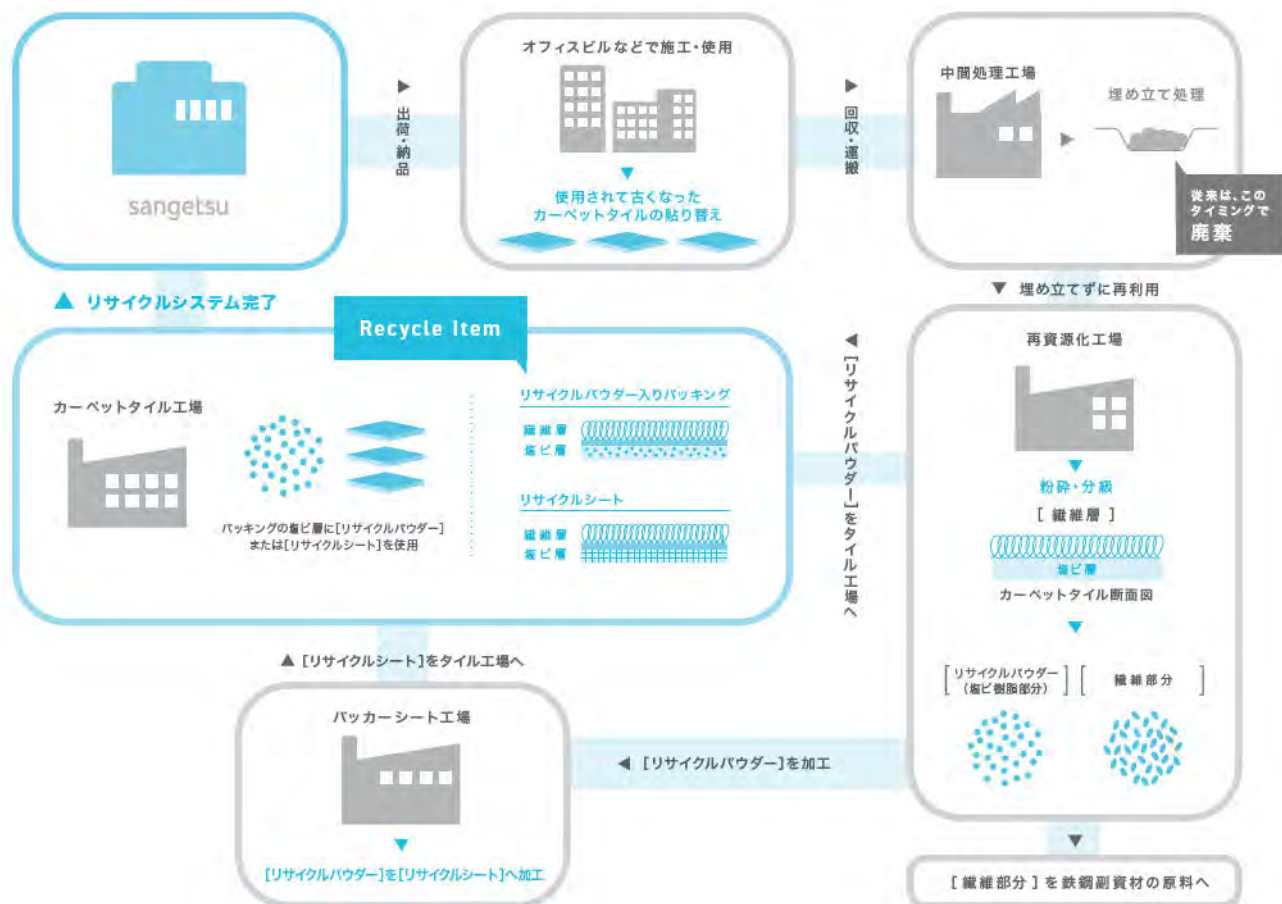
sangetsu

▶ 出荷・納品

オフィスビルなどで施工・使用

▼

使用されて古くなった
カーペットタイルの貼り替え

▶ 回収・運搬

中間処理工場

埋め立て処理

従来は、このタイミングで
廃棄

▼ 埋め立てずに再利用

再資源化工場

▼

粉砕・分級

［ 繊維層 ］

塩ビ層

カーペットタイル断面図

▼

［リサイクルパウダー（塩ビ樹脂部分）］

［ 繊維部分 ］

▼

［ 繊維部分 ］を鉄鋼副資材の原料へ

◀ ［リサイクルパウダー］を加工

バッカーシート工場

▼

［リサイクルパウダー］を［リサイクルシート］へ加工

▲ ［リサイクルシート］をタイル工場へ

◀ ［リサイクルパウダー］をタイル工場へ

▲ リサイクルシステム完了

Recycle Item

カーペットタイル工場

パッキングの塩ビ層に［リサイクルパウダー］または［リサイクルシート］を使用

リサイクルパウダー入りパッキング

繊維層
塩ビ層

リサイクルシート

繊維層
塩ビ層